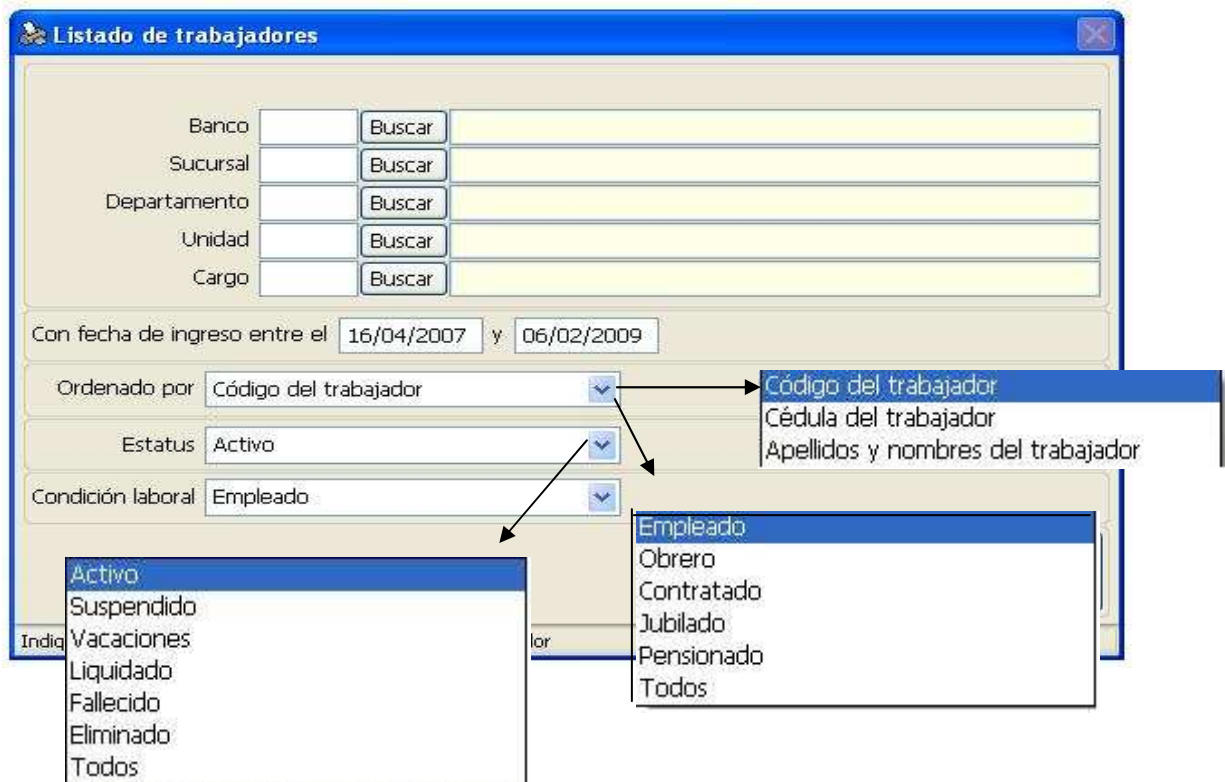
Listado de trabajadores

Banco Buscar
Sucursal Buscar
Departamento Buscar
Unidad Buscar
Cargo Buscar

Con fecha de ingreso entre el 16/04/2007 y 06/02/2009

Ordenado por Código del trabajador

Código del trabajador
Cédula del trabajador
Apellidos y nombres del trabajador

Estatus Activo

Condición laboral Empleado

Empleado
Obrero
Contratado
Jubilado
Pensionado
Todos

Activo
Suspendido
Vacaciones
Liquidado
Fallecido
Eliminado
Todos

Indiq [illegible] lor